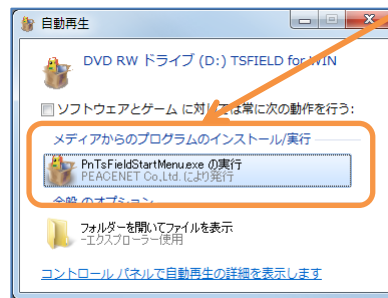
自動再生

DVD RW ドライブ (D:) TSFIELD for WIN

ソフトウェアとゲーム に対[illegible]は常に次の動作を行う:

メディアからのプログラムのインストール/実行

PnTsFieldStartMenu.exe の実行
PEACENET Co.,Ltd. により発行

全般 のオプション

フォルダーを開いてファイルを表示
-エクスプローラー使用

コントロール パネルで自動再生の詳細を表示します